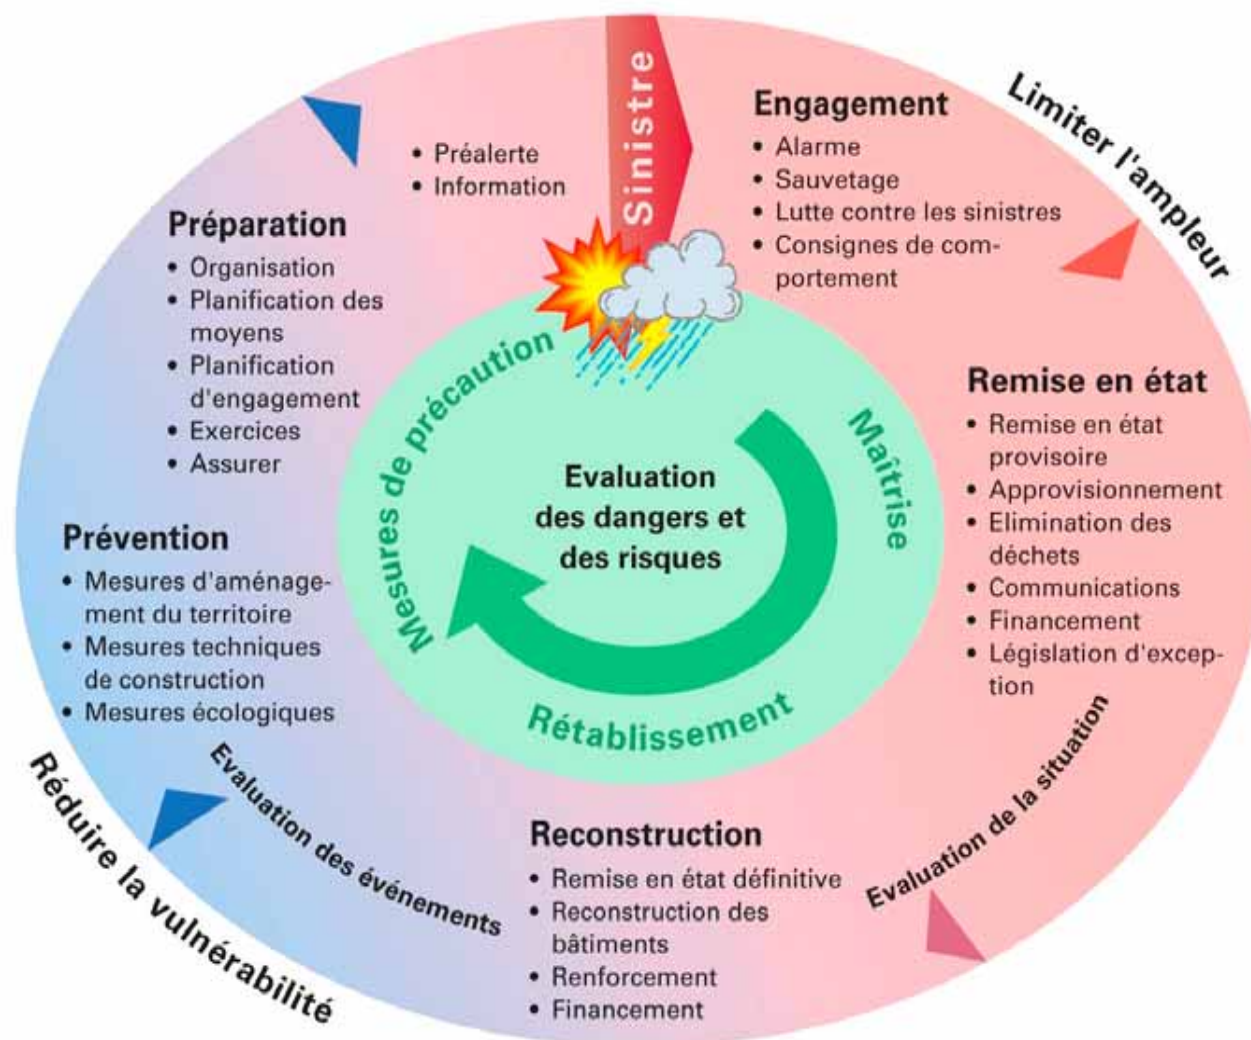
Sinistre

• Préalerte
• Information

Engagement
• Alarme
• Sauvetage
• Lutte contre les sinistres
• Consignes de comportement

Limiter l'ampleur

Préparation
• Organisation
• Planification des moyens
• Planification d'engagement
• Exercices
• Assurer

Remise en état
• Remise en état provisoire
• Approvisionnement
• Elimination des déchets
• Communications
• Financement
• Législation d'exception

Mesures de précaution

Maîtrise

Evaluation des dangers et des risques

Rétablissement

Prévention
• Mesures d'aménagement du territoire
• Mesures techniques de construction
• Mesures écologiques

Evaluation des événements

Evaluation de la situation

Réduire la vulnérabilité

Reconstruction
• Remise en état définitive
• Reconstruction des bâtiments
• Renforcement
• Financement